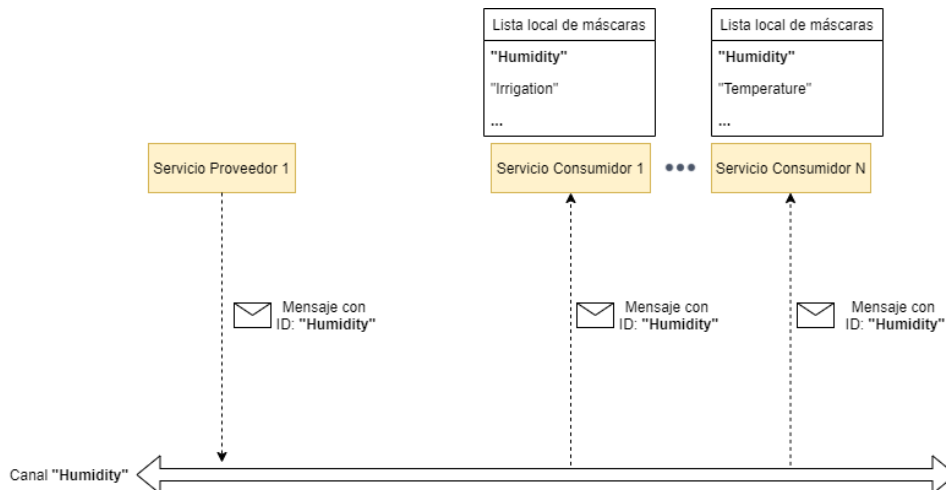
Lista local de máscaras

"Humidity"

"Irrigation"

...

Lista local de máscaras

"Humidity"

"Temperature"

...

Servicio Proveedor 1

Servicio Consumidor 1

•••

Servicio Consumidor N

Mensaje con ID: "Humidity"

Mensaje con ID: "Humidity"

Mensaje con ID: "Humidity"

Canal "Humidity"